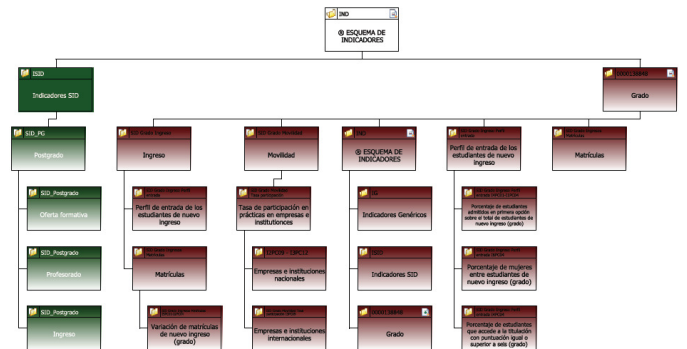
IND

ESQUEMA DE INDICADORES

ISID

Indicadores SID

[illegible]

Grado

SID_PG

Postgrado

SID_Postgrado

Oferta formativa

SID_Postgrado

Profesorado

SID_Postgrado

Ingreso

SID Grado Ingreso

Ingreso

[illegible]

Perfil de entrada de los estudiantes de nuevo ingreso

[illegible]

Matrículas

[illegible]

Variación de matrículas de nuevo ingreso (grado)

SID Grado Movilidad

Movilidad

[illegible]

Tasa de participación en prácticas en empresas e instituciones

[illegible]

Empresas e instituciones nacionales

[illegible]

Empresas e instituciones internacionales

IND

ESQUEMA DE INDICADORES

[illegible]

Indicadores Genéricos

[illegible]

Indicadores SID

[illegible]

Grado

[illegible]

Perfil de entrada de los estudiantes de nuevo ingreso

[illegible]

Porcentaje de estudiantes admitidos en primera opción sobre el total de estudiantes de nuevo ingreso (grado)

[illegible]

Porcentaje de mujeres entre estudiantes de nuevo ingreso (grado)

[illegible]

Porcentaje de estudiantes que accede a la titulación con puntuación igual o superior a seis (grado)

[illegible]

Matrículas